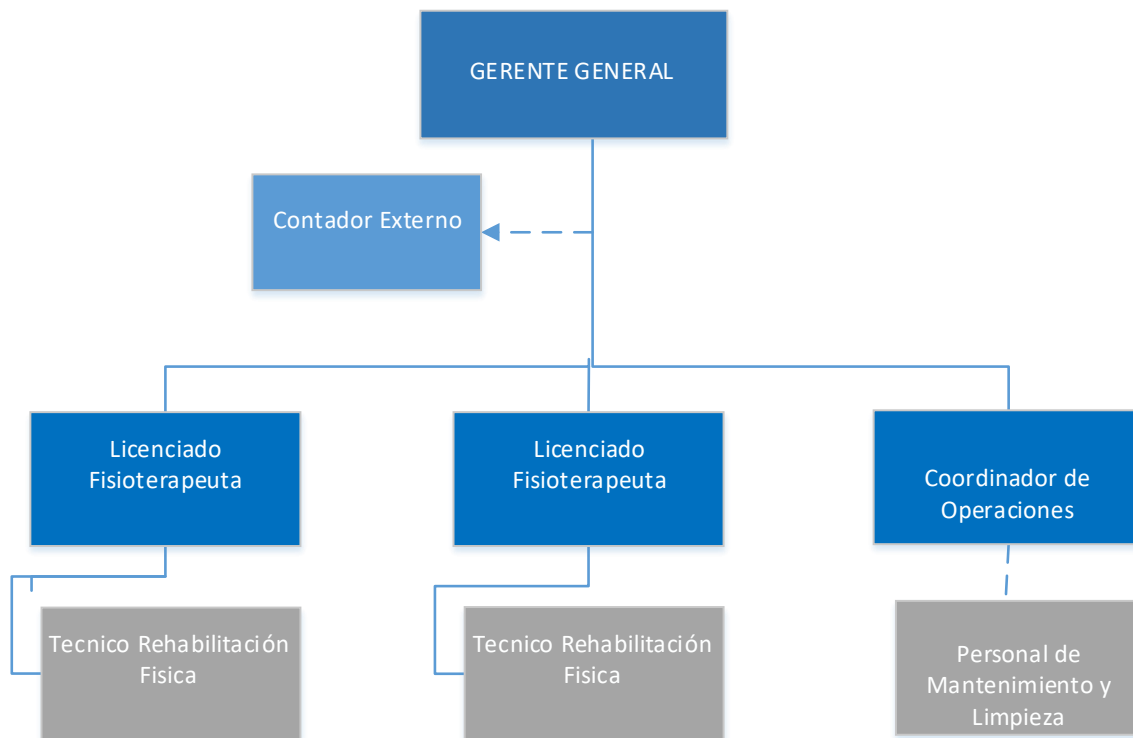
GERENTE GENERAL

Contador Externo

Licenciado Fisioterapeuta

Licenciado Fisioterapeuta

Coordinador de Operaciones

Tecnico Rehabilitación Fisica

Tecnico Rehabilitación Fisica

Personal de Mantenimiento y Limpieza